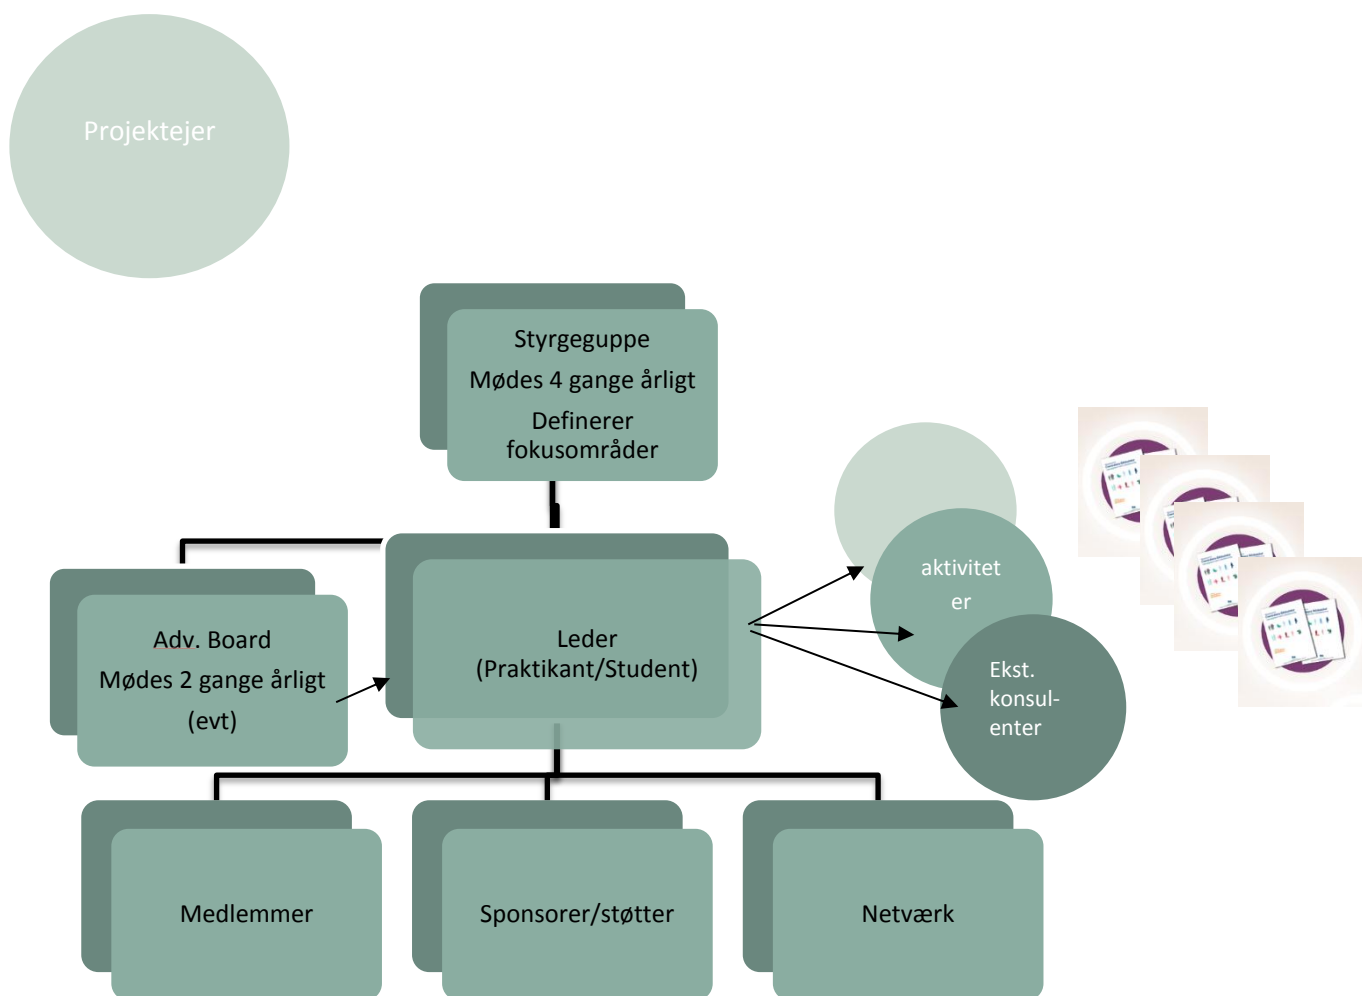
Projektejer

Styrgeguppe

Mødes 4 gange årligt

Definerer fokusområder

Adv. Board

Mødes 2 gange årligt

(evt)

Leder
(Praktikant/Student)

aktivitet
er

Ekst.
konsul-
enter

Medlemmer

Sponsorer/støtter

Netværk